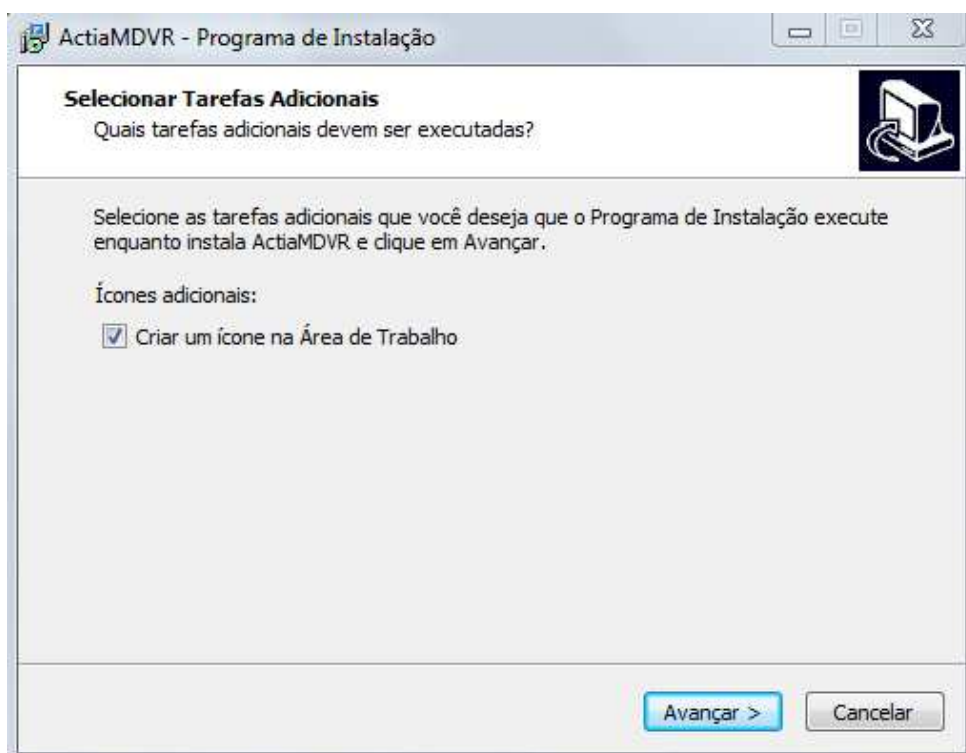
ActiaMDVR - Programa de Instalação

Selecionar Tarefas Adicionais
Quais tarefas adicionais devem ser executadas?

Selecione as tarefas adicionais que você deseja que o Programa de Instalação execute enquanto instala ActiaMDVR e clique em Avançar.

Ícones adicionais:

Criar um ícone na Área de Trabalho

Avançar >
Cancelar